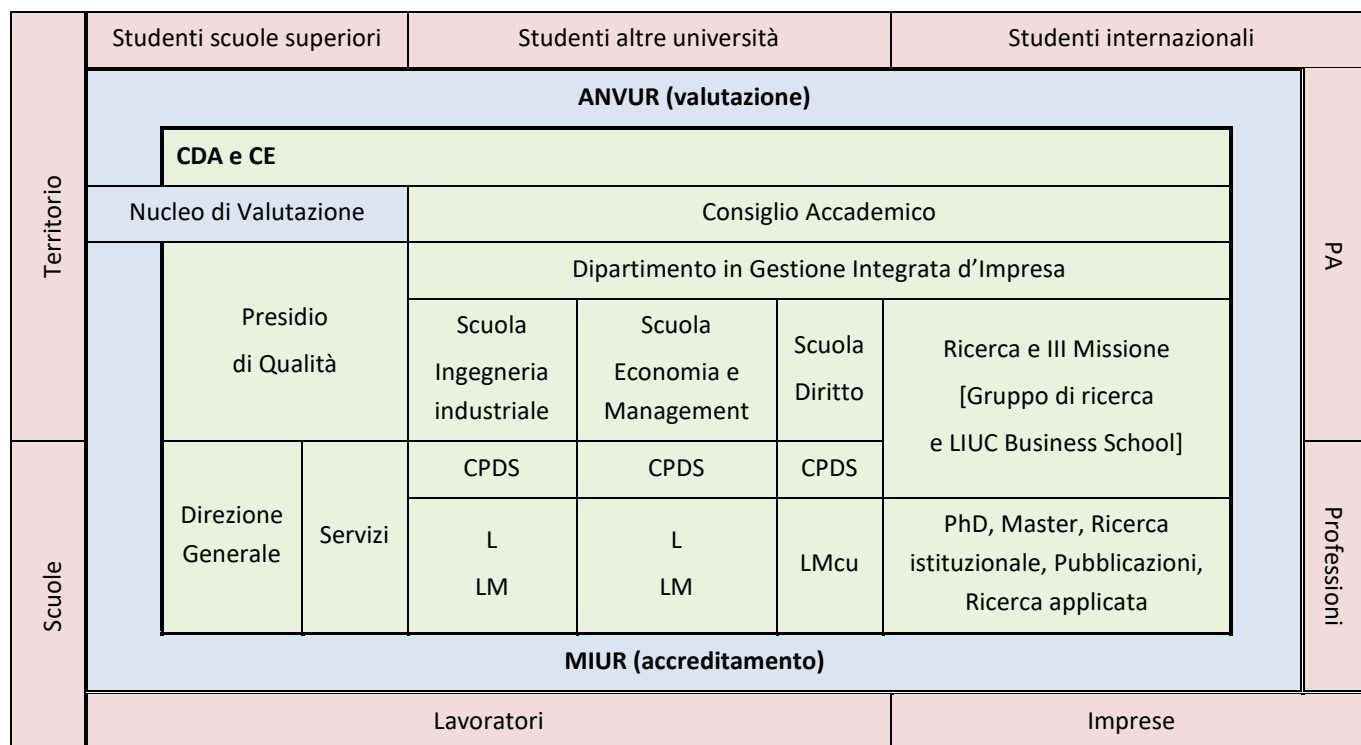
Studenti scuole superiori | Studenti altre università | Studenti internazionali

Territorio

Scuole

PA

Professioni

ANVUR (valutazione)

CDA e CE

Nucleo di Valutazione

Consiglio Accademico

Dipartimento in Gestione Integrata d'Impresa

Presidio di Qualità

| Scuola Ingegneria industriale | Scuola Economia e Management | Scuola Diritto | Ricerca e III Missione [Gruppo di ricerca e LIUC Business School] |
|---|---|---|---|
| CPDS | CPDS | CPDS | |
| L LM | L LM | LMcu | PhD, Master, Ricerca istituzionale, Pubblicazioni, Ricerca applicata |

Direzione Generale

Servizi

MIUR (accreditamento)

Lavoratori | Imprese